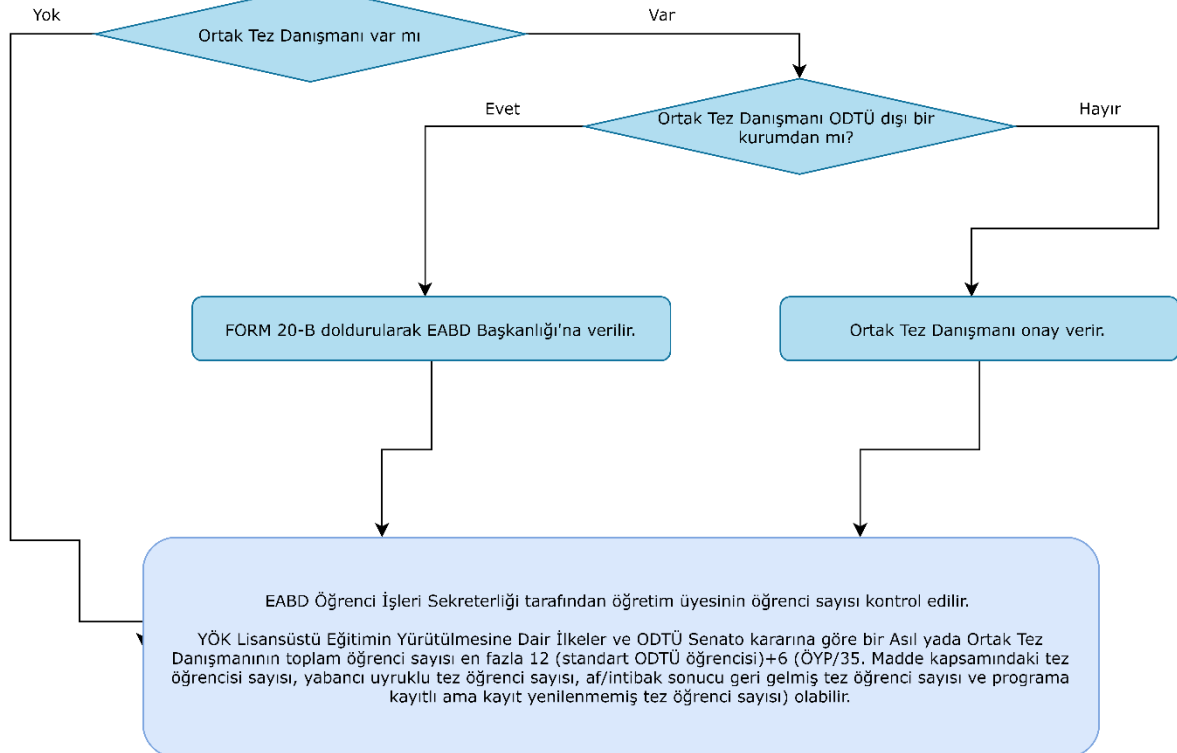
Yok

Ortak Tez Danışmanı var mı

Var

Evet

Ortak Tez Danışmanı ODTÜ dışı bir kurumdan mı?

Hayır

FORM 20-B doldurularak EABD Başkanlığı'na verilir.

Ortak Tez Danışmanı onay verir.

EABD Öğrenci İşleri Sekreterliği tarafından öğretim üyesinin öğrenci sayısı kontrol edilir.

YÖK Lisansüstü Eğitimin Yürütülmesine Dair İlkeler ve ODTÜ Senato kararına göre bir Asıl yada Ortak Tez Danışmanının toplam öğrenci sayısı en fazla 12 (standart ODTÜ öğrencisi)+6 (ÖYP/35. Madde kapsamındaki tez öğrencisi sayısı, yabancı uyruklu tez öğrenci sayısı, af/intibak sonucu geri gelmiş tez öğrenci sayısı ve programa kayıtlı ama kayıt yenilenmemiş tez öğrenci sayısı) olabilir.